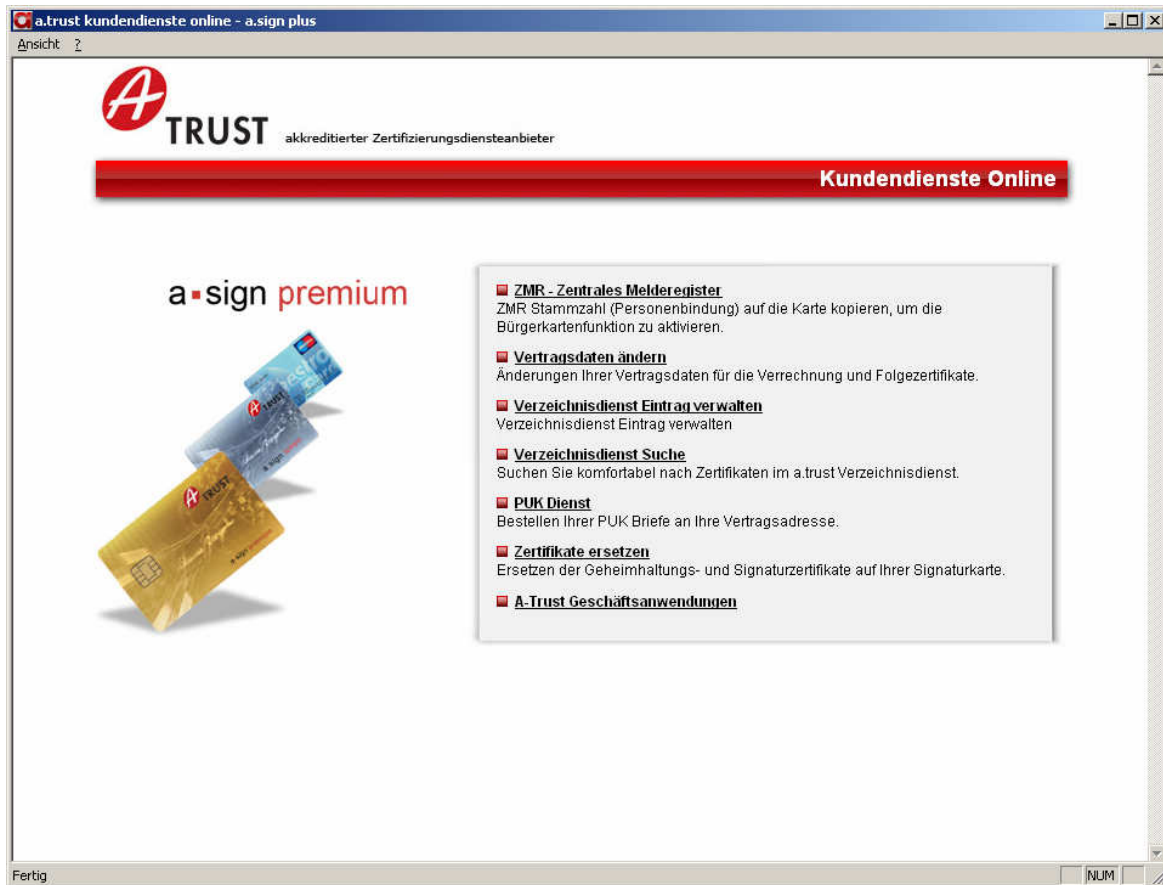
a.trust kundendienste online - a.sign plus

Ansicht ?

A TRUST akkreditierter Zertifizierungsdiensteanbieter

Kundendienste Online

a·sign premium

A TRUST

ZMR - Zentrales Melderegister
ZMR Stammzahl (Personenbindung) auf die Karte kopieren, um die Bürgerkartenfunktion zu aktivieren.

Vertragsdaten ändern
Änderungen Ihrer Vertragsdaten für die Verrechnung und Folgezertifikate.

Verzeichnisdienst Eintrag verwalten
Verzeichnisdienst Eintrag verwalten

Verzeichnisdienst Suche
Suchen Sie komfortabel nach Zertifikaten im a.trust Verzeichnisdienst.

PUK Dienst
Bestellen Ihrer PUK Briefe an Ihre Vertragsadresse.

Zertifikate ersetzen
Ersetzen der Geheimhaltungs- und Signaturzertifikate auf Ihrer Signaturkarte.

A-Trust Geschäftsanwendungen

Fertig

NUM